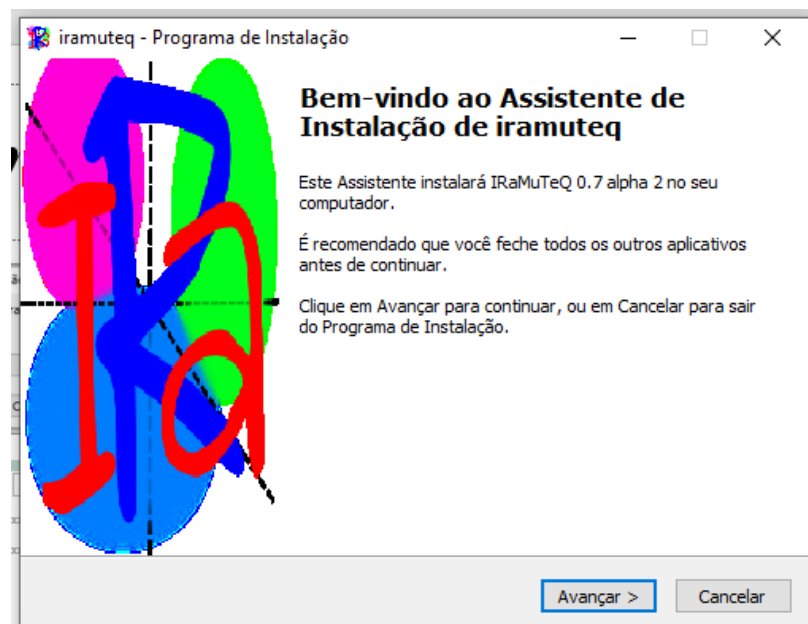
iramuteq - Programa de Instalação

Bem-vindo ao Assistente de Instalação de iramuteq

Este Assistente instalará IRaMuTeQ 0.7 alpha 2 no seu computador.

É recomendado que você feche todos os outros aplicativos antes de continuar.

Clique em Avançar para continuar, ou em Cancelar para sair do Programa de Instalação.

Avançar >
Cancelar